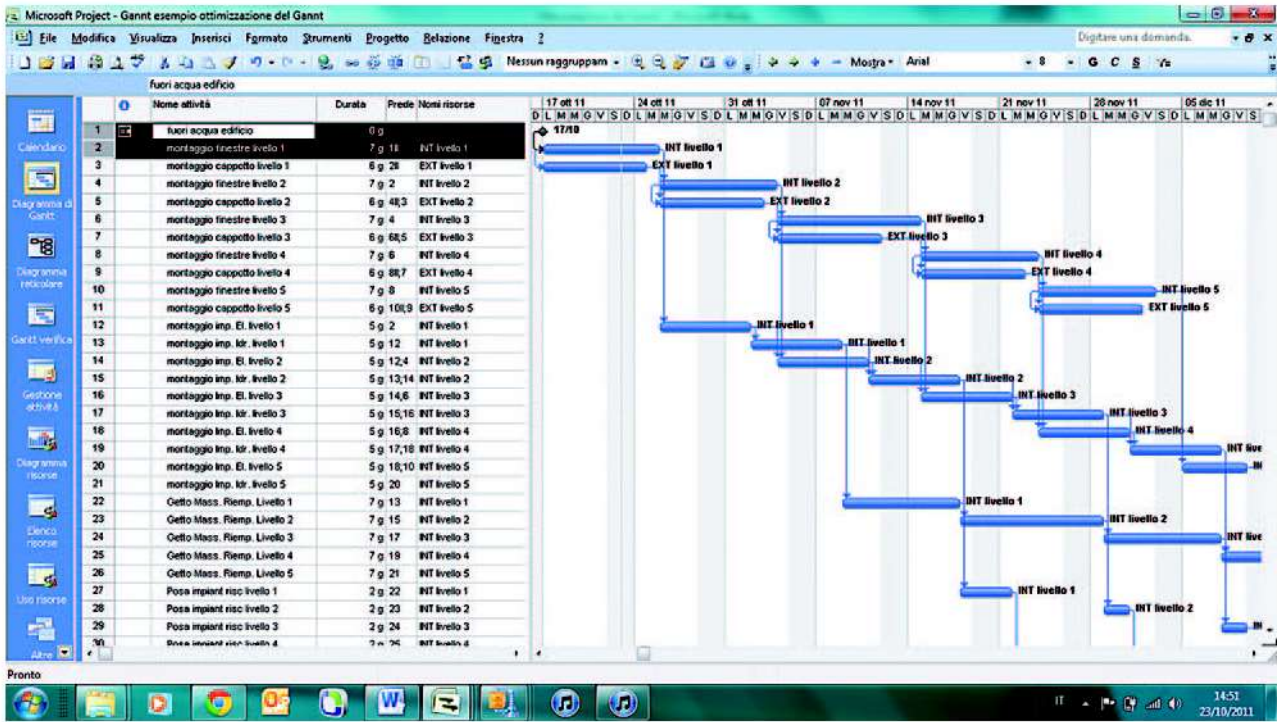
Microsoft Project - Gannt esempio ottimizzazione del Gannt

File Modifica Visualizza Inserisci Formato Strumenti Progetto Relazione Finestra ?

Digitare una domanda.

Nessun raggruppam Mostra Arial 8 G C S

fuori acqua edificio

Calendario

Diagramma di Gantt

Diagramma reticolare

Gantt verifica

Gestione attività

Diagramma risorse

Elenco risorse

Uso risorse

Altre

| | | Nome attività | Durata | Prede | Nomi risorse |
|---|---|---|---|---|---|
| 1 | | fuori acqua edificio | 0 g | | |
| 2 | | montaggio finestre livello 1 | 7 g | 18 | INT livello 1 |
| 3 | | montaggio cappotto livello 1 | 6 g | 28 | EXT livello 1 |
| 4 | | montaggio finestre livello 2 | 7 g | 2 | INT livello 2 |
| 5 | | montaggio cappotto livello 2 | 6 g | 48;3 | EXT livello 2 |
| 6 | | montaggio finestre livello 3 | 7 g | 4 | INT livello 3 |
| 7 | | montaggio cappotto livello 3 | 6 g | 68;5 | EXT livello 3 |
| 8 | | montaggio finestre livello 4 | 7 g | 6 | INT livello 4 |
| 9 | | montaggio cappotto livello 4 | 6 g | 88;7 | EXT livello 4 |
| 10 | | montaggio finestre livello 5 | 7 g | 8 | INT livello 5 |
| 11 | | montaggio cappotto livello 5 | 6 g | 108;9 | EXT livello 5 |
| 12 | | montaggio imp. El. livello 1 | 5 g | 2 | INT livello 1 |
| 13 | | montaggio imp. Idr. livello 1 | 5 g | 12 | INT livello 1 |
| 14 | | montaggio imp. El. livello 2 | 5 g | 12;4 | INT livello 2 |
| 15 | | montaggio imp. Idr. livello 2 | 5 g | 13;14 | INT livello 2 |
| 16 | | montaggio Imp. El. livello 3 | 5 g | 14;6 | INT livello 3 |
| 17 | | montaggio imp. Idr. livello 3 | 5 g | 15;16 | INT livello 3 |
| 18 | | montaggio Imp. El. livello 4 | 5 g | 16;8 | INT livello 4 |
| 19 | | montaggio Imp. Idr. livello 4 | 5 g | 17;18 | INT livello 4 |
| 20 | | montaggio Imp. El. livello 5 | 5 g | 18;10 | INT livello 5 |
| 21 | | montaggio imp. Idr. livello 5 | 5 g | 20 | INT livello 5 |
| 22 | | Getto Mass. Riemp. Livello 1 | 7 g | 13 | INT livello 1 |
| 23 | | Getto Mass. Riemp. Livello 2 | 7 g | 15 | INT livello 2 |
| 24 | | Getto Mass. Riemp. Livello 3 | 7 g | 17 | INT livello 3 |
| 25 | | Getto Mass. Riemp. Livello 4 | 7 g | 19 | INT livello 4 |
| 26 | | Getto Mass. Riemp. Livello 5 | 7 g | 21 | INT livello 5 |
| 27 | | Posa impiant risc livello 1 | 2 g | 22 | INT livello 1 |
| 28 | | Posa impiant risc livello 2 | 2 g | 23 | INT livello 2 |
| 29 | | Posa impiant risc livello 3 | 2 g | 24 | INT livello 3 |
| 30 | | Posa impiant risc livello 4 | 2 g | 25 | INT livello 4 |

17 ott 11 | 24 ott 11 | 31 ott 11 | 07 nov 11 | 14 nov 11 | 21 nov 11 | 28 nov 11 | 05 dic 11
D L M M G V S D L M M G V S D L M M G V S D L M M G V S D L M M G V S D L M M G V S D L M M G V S D L M M G V S

17/10
INT livello 1
EXT livello 1
INT livello 2
EXT livello 2
INT livello 3
EXT livello 3
INT livello 4
EXT livello 4
INT livello 5
EXT livello 5
INT livello 1
INT livello 1
INT livello 2
INT livello 2
INT livello 3
INT livello 3
INT livello 4
INT live
IN
INT livello 1
INT livello 2
INT live
INT livello 1
INT livello 2
IN

Pronto

IT 14:51 23/10/2011